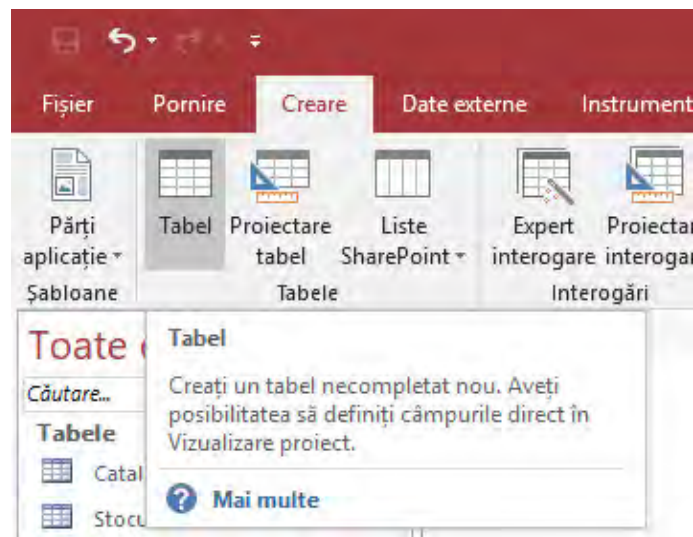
Fișier Pornire Creare Date externe Instrument

Părți aplicație ▾ Tabel Proiectare tabel Liste SharePoint ▾ Expert interogare Proiectar interogar

Șabloane Tabele Interogări

Toate

Căutare...

Tabele

Catal

Stocu

Tabel

Creați un tabel necompletat nou. Aveți posibilitatea să definiți câmpurile direct în Vizualizare proiect.

Mai multe